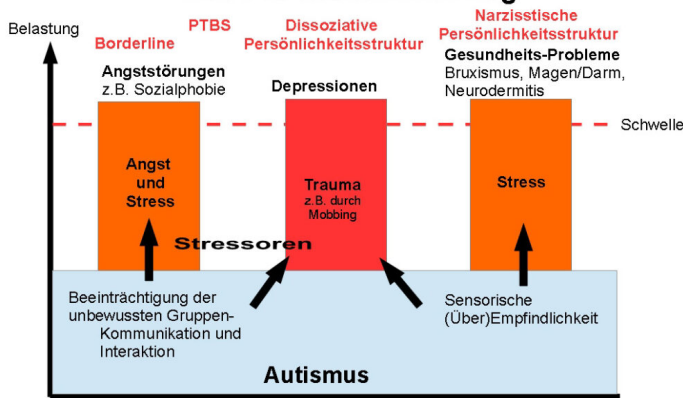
Belastung

Borderline

PTBS

Dissoziative Persönlichkeitsstruktur

Narzisstische Persönlichkeitsstruktur

Angststörungen
z.B. Sozialphobie

Depressionen

Gesundheits-Probleme
Bruxismus, Magen/Darm, Neurodermitis

Schwelle

Angst und Stress

Trauma
z.B. durch Mobbing

Stress

Stressoren

Beeinträchtigung der unbewussten Gruppen-Kommunikation und Interaktion

Sensorische (Über)Empfindlichkeit

Autismus